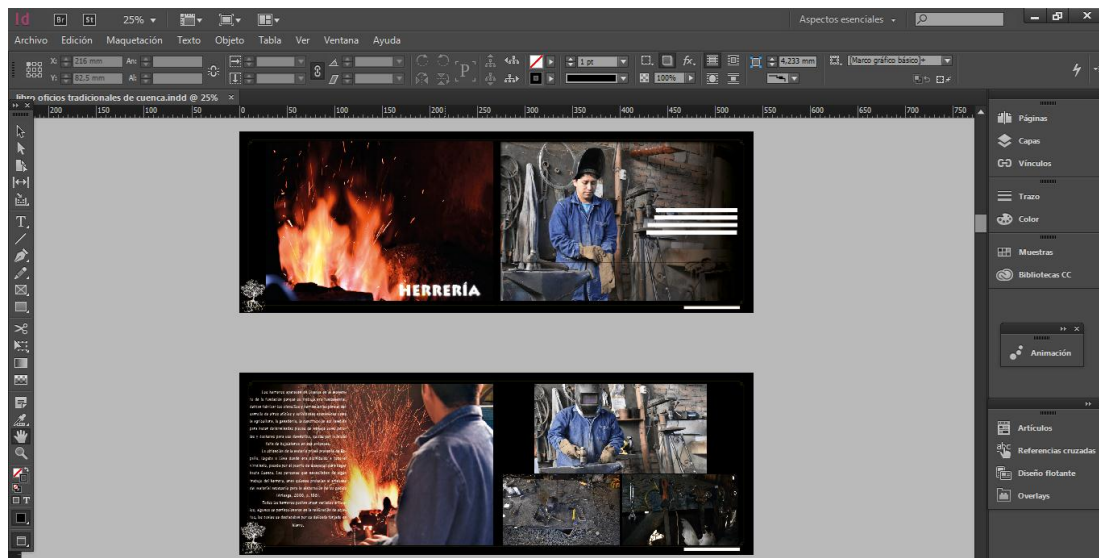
Id Br St 25%

Aspectos esenciales

Archivo Edición Maquetación Texto Objeto Tabla Ver Ventana Ayuda

X: 216 mm
Y: 82,5 mm
An:
Al:

1 pt
100%
4,233 mm
Marco gráfico básico

libro oficios tradicionales de cuenca.indd @ 25%

200 150 100 50 0 50 100 150 200 250 300 350 400 450 500 550 600 650 700 750

HERRERÍA

Páginas
Capas
Vínculos
Trazo
Color
Muestras
Bibliotecas CC

Animación

Artículos
Referencias cruzadas
Diseño flotante
Overlays

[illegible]